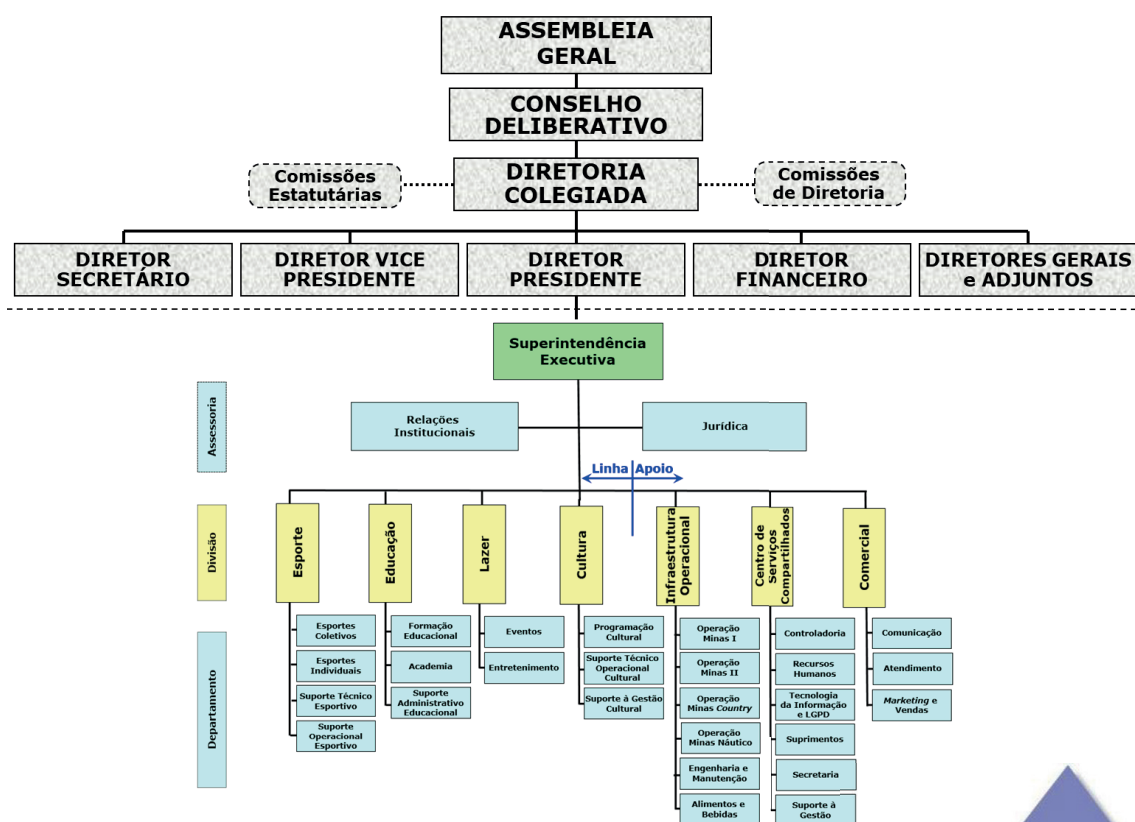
ASSEMBLEIA GERAL

CONSELHO DELIBERATIVO

Comissões Estatutárias

DIRETORIA COLEGIADA

Comissões de Diretoria

DIRETOR SECRETÁRIO

DIRETOR VICE PRESIDENTE

DIRETOR PRESIDENTE

DIRETOR FINANCEIRO

DIRETORES GERAIS e ADJUNTOS

Superintendência Executiva

Assessoria

Relações Institucionais

Jurídica

Linha Apoio

Divisão

Esporte

Educação

Lazer

Cultura

Infraestrutura Operacional

Centro de Serviços Compartilhados

Comercial

Departamento

Esportes Coletivos

Esportes Individuais

Suporte Técnico Esportivo

Suporte Operacional Esportivo

Formação Educacional

Academia

Suporte Administrativo Educacional

Eventos

Entretenimento

Programação Cultural

Suporte Técnico Operacional Cultural

Suporte à Gestão Cultural

Operação Minas I

Operação Minas II

Operação Minas *Country*

Operação Minas Náutico

Engenharia e Manutenção

Alimentos e Bebidas

Controladoria

Recursos Humanos

Tecnologia da Informação e LGPD

Suprimentos

Secretaria

Suporte à Gestão

Comunicação

Atendimento

*Marketing* e Vendas